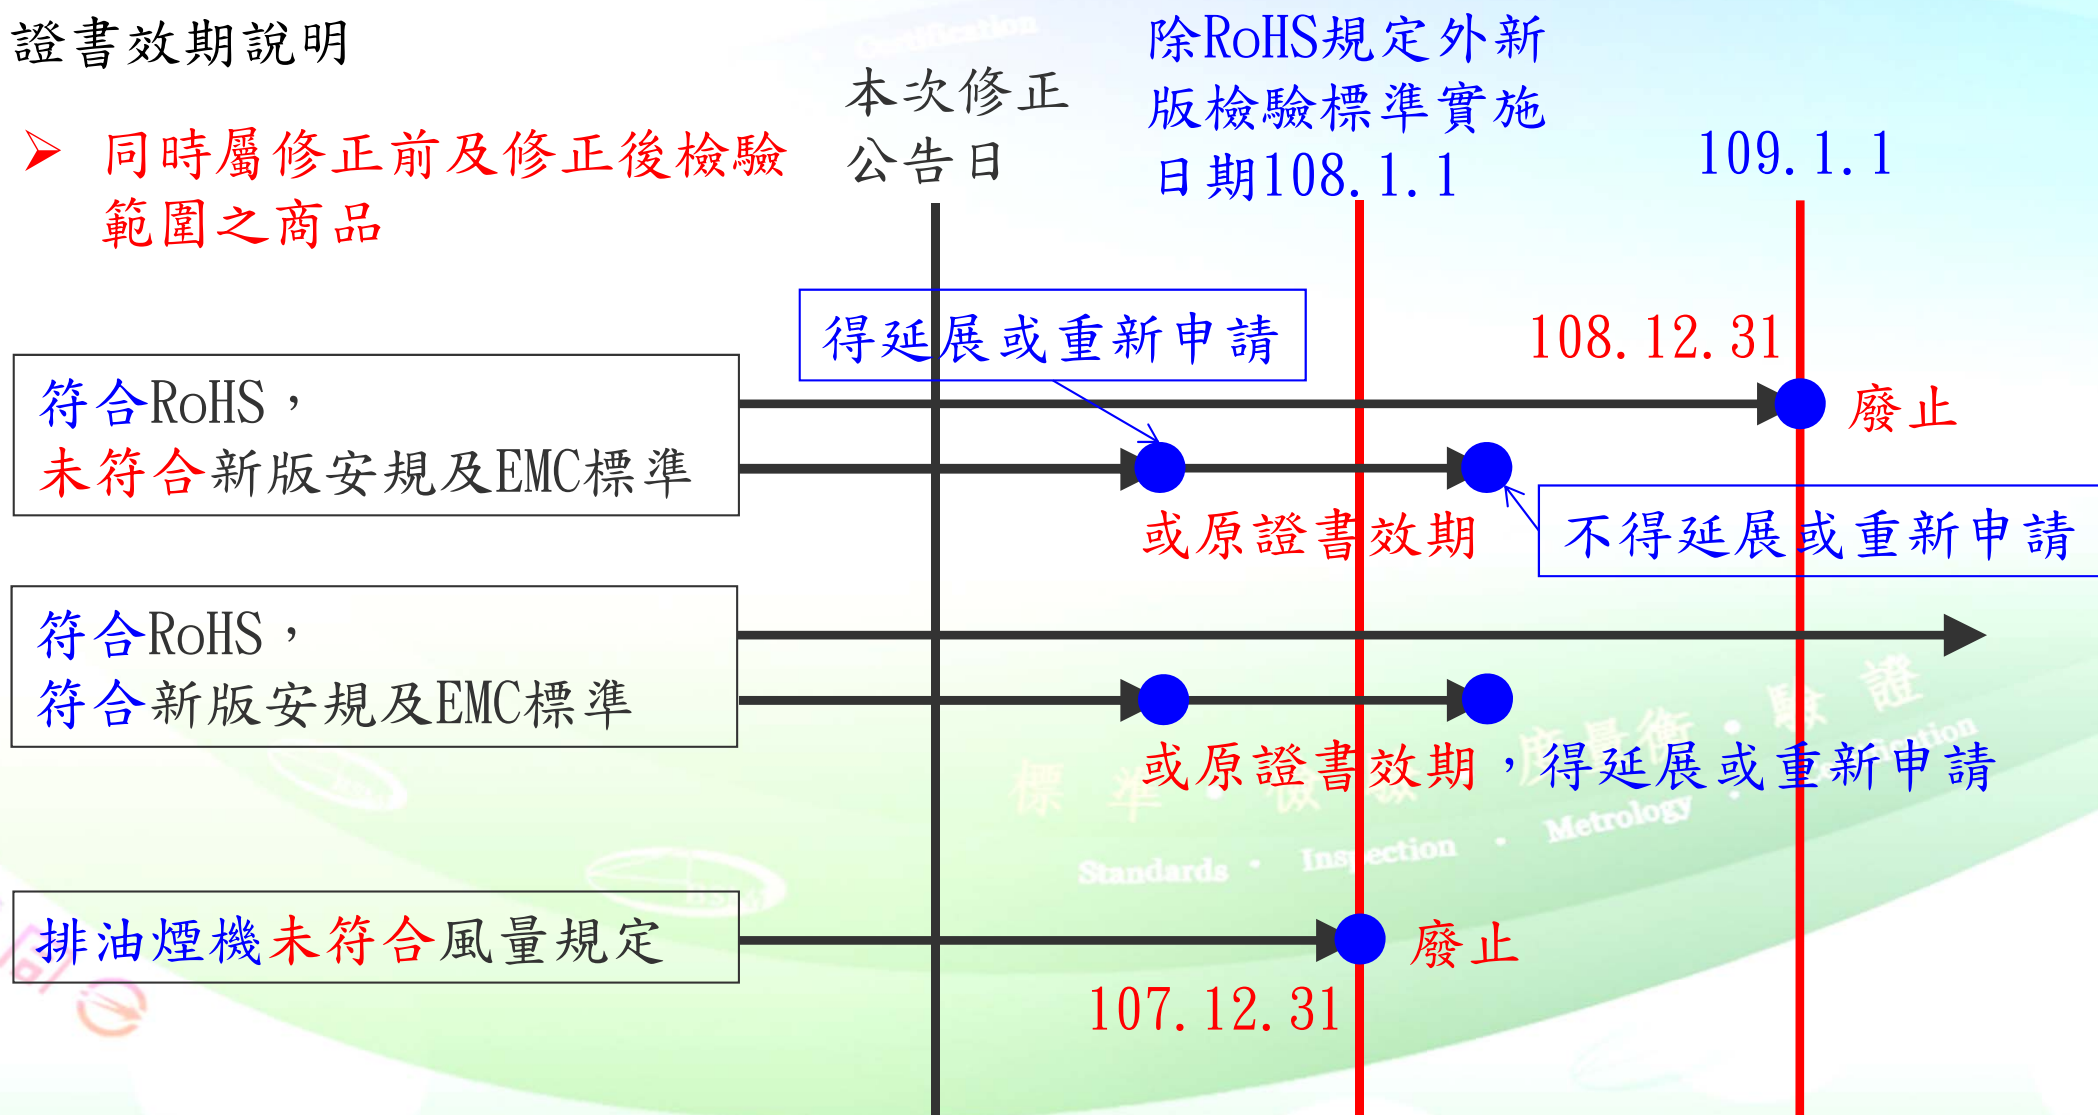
證書效期說明

➢ 同時屬修正前及修正後檢驗範圍之商品

本次修正公告日

除RoHS規定外新版檢驗標準實施日期108.1.1

109.1.1

得延展或重新申請

108.12.31

符合RoHS，
未符合新版安規及EMC標準

廢止

或原證書效期

不得延展或重新申請

符合RoHS，
符合新版安規及EMC標準

或原證書效期，得延展或重新申請

排油煙機未符合風量規定

廢止

107.12.31

標準・檢驗・度量衡・驗證

Standards · Inspection · Metrology · Certification